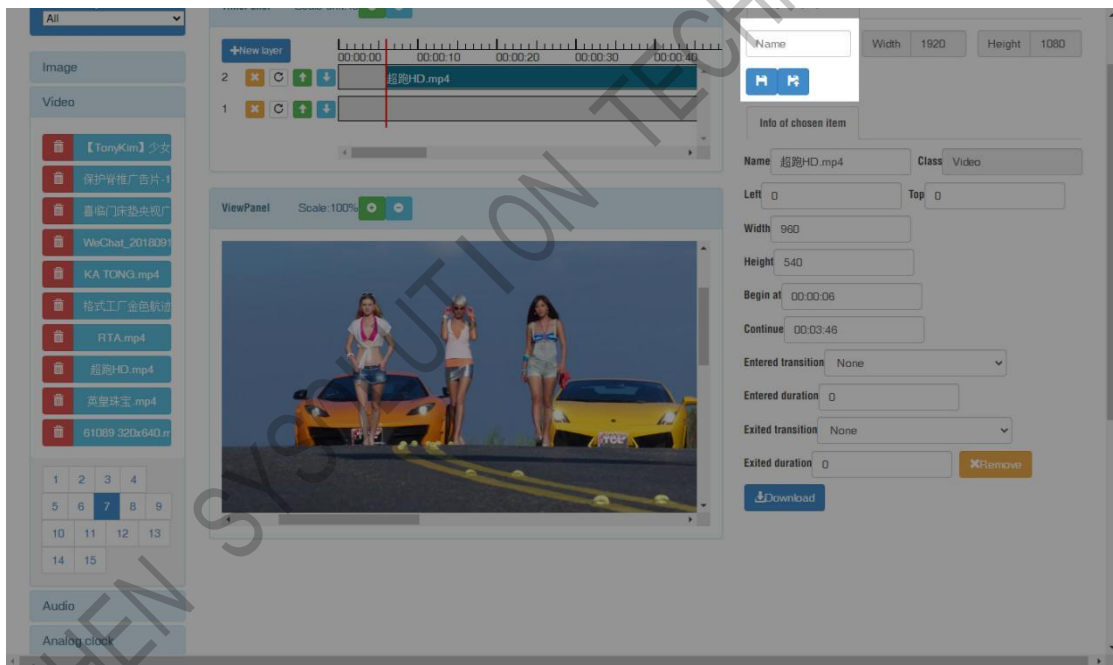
All

Image

Video

【TonyKim】少女

保护肾推广告片-1

喜临门床垫央视广

WeChat_2018091

KA TONG.mp4

格式工厂金色航线

RTA.mp4

超跑HD.mp4

英皇珠宝.mp4

61089 320x640.m

| 1 | 2 | 3 | 4 |
|---|---|---|---|
| 5 | 6 | 7 | 8 | 9 |
| 10 | 11 | 12 | 13 |
| 14 | 15 |

Audio

Analog clock

+New layer

00:00:00 00:00:10 00:00:20 00:00:30 00:00:40

2

超跑HD.mp4

1

ViewPanel Scale:100%

Name

Width 1920 Height 1080

Info of chosen item

Name 超跑HD.mp4 Class Video

Left 0 Top 0

Width 960

Height 540

Begin at 00:00:06

Continue 00:03:46

Entered transition None

Entered duration 0

Exited transition None

Exited duration 0

Remove

Download